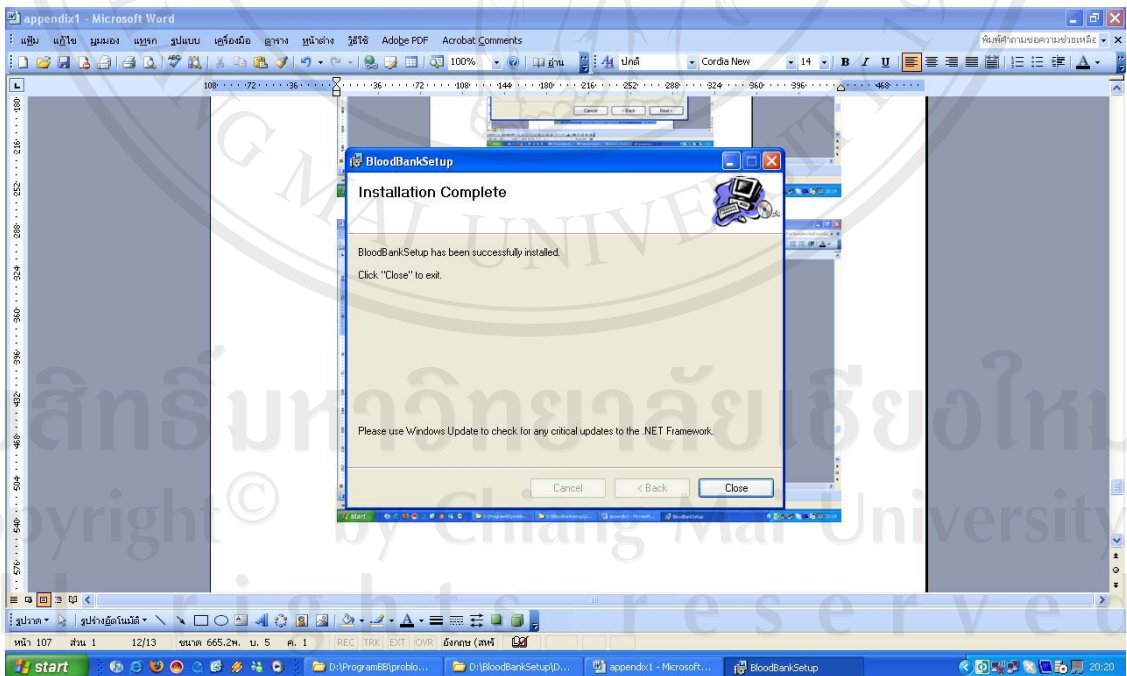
appendix1 - Microsoft Word

แฟ้ม แก้ไข มุมมอง แทรก รูปแบบ เครื่องมือ ตาราง หน้าต่าง วิธีใช้ Adobe PDF Acrobat Comments

พิมพ์คำถามเพื่อขอความช่วยเหลือ

100% อ่าน ปกติ Cordia New 14 B I U

108 72 36 36 72 108 144 180 216 252 288 324 360 396 468

180 216 252 288 324 360 396 432 468 504 540 576

BloodBankSetup

Installation Complete

BloodBankSetup has been successfully installed.

Click "Close" to exit.

Please use Windows Update to check for any critical updates to the .NET Framework.

Cancel < Back Close

start

รูปวาด รูปร่างอัตโนมัติ

หน้า 107 ส่วน 1 12/13 ขนาด 665.2พ. บ. 5 ค. 1 REC TRK EXT OVR อังกฤษ (สหรั

start D:\ProgramBB\problo... D:\BloodBankSetup\D... appendix1 - Microsoft... BloodBankSetup 20:20

ลิขสิทธิ์มหาวิทยาลัยเชียงใหม่
Copyright © by Chiang Mai University
All rights reserved